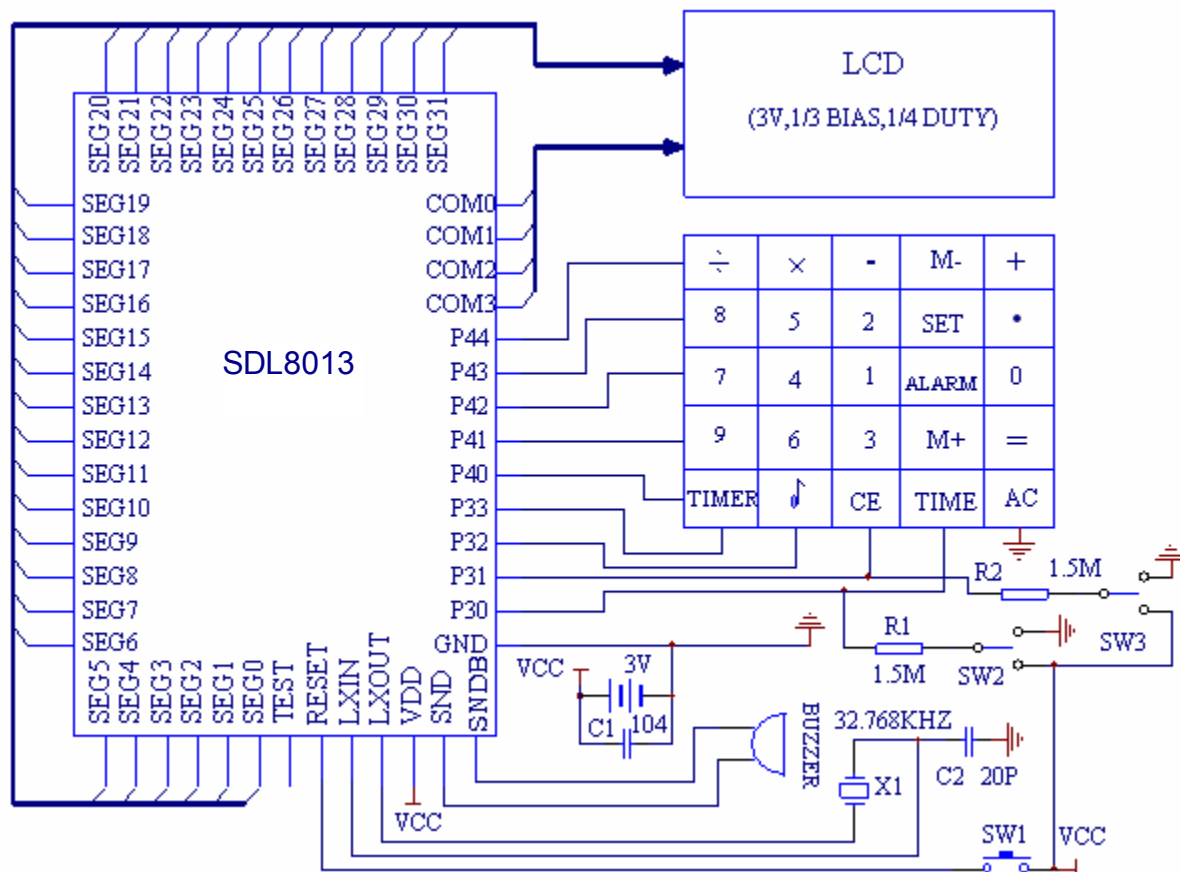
SEG20 SEG21 SEG22 SEG23 SEG24 SEG25 SEG26 SEG27 SEG28 SEG29 SEG30 SEG31

LCD
(3V,1/3 BIAS,1/4 DUTY)

SEG19
SEG18
SEG17
SEG16
SEG15
SEG14
SEG13
SEG12
SEG11
SEG10
SEG9
SEG8
SEG7
SEG6

SDL8013

COM0
COM1
COM2
COM3
P44
P43
P42
P41
P40
P33
P32
P31
P30
GND

| ÷ | × | - | M- | + |
|---|---|---|---|---|
| 8 | 5 | 2 | SET | • |
| 7 | 4 | 1 | ALARM | 0 |
| 9 | 6 | 3 | M+ | = |
| TIMER | ♪ | CE | TIME | AC |

SEG5 SEG4 SEG3 SEG2 SEG1 SEG0 TEST RESET LXIN LXOUT VDD SND SNDB

R2 1.5M
R1
1.5M
SW2
SW3
VCC
3V
C1 104
BUZZER
32.768KHZ
X1
C2 20P
VCC
SW1
VCC